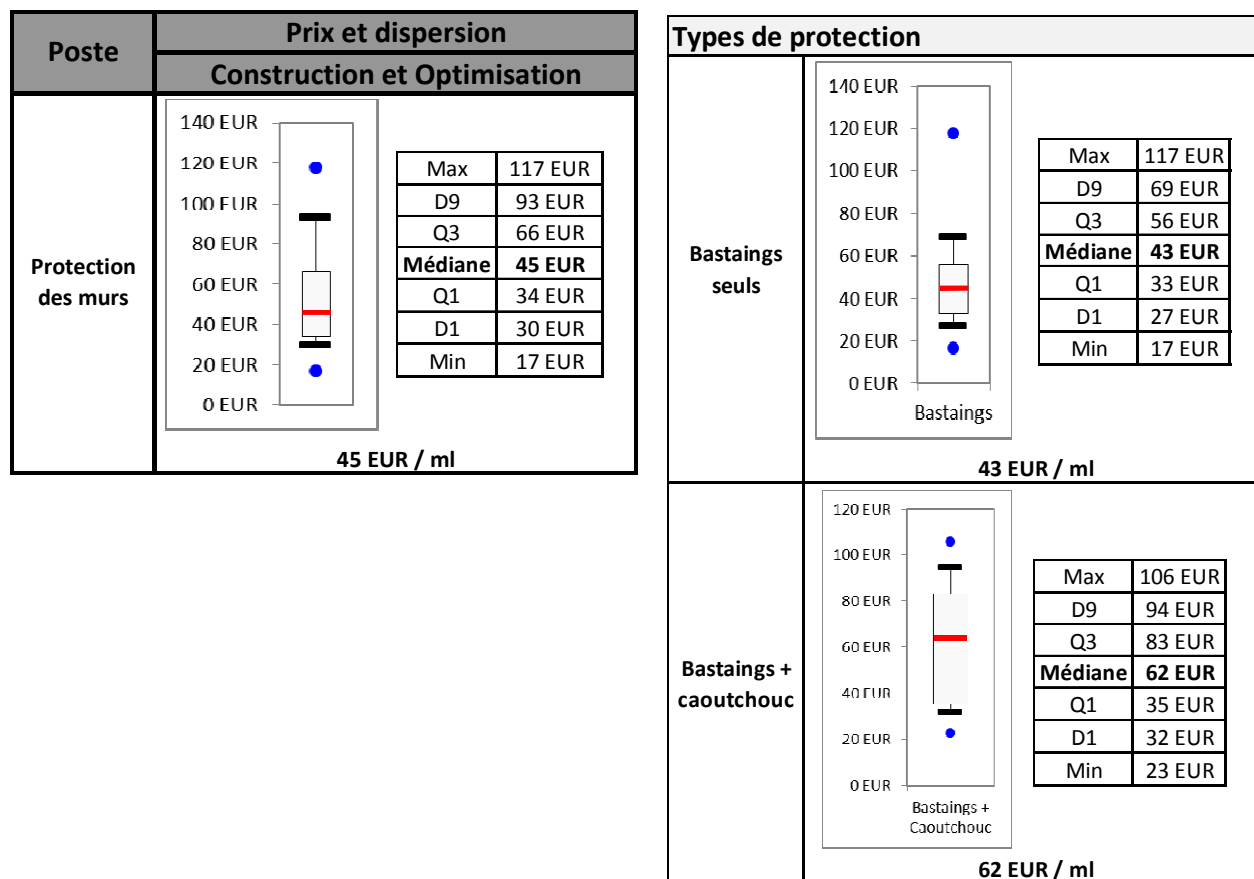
| Poste | Prix et dispersion<br>Construction et Optimisation |
|---|---|
| Protection des murs | 140 EUR 120 EUR 100 EUR 80 EUR 60 EUR 40 EUR 20 EUR 0 EUR<br>45 EUR / ml |

| Max | 117 EUR |
|---|---|
| D9 | 93 EUR |
| Q3 | 66 EUR |
| **Médiane** | **45 EUR** |
| Q1 | 34 EUR |
| D1 | 30 EUR |
| Min | 17 EUR |

Types de protection

Bastaings seuls

140 EUR 120 EUR 100 EUR 80 EUR 60 EUR 40 EUR 20 EUR 0 EUR
Bastaings

| Max | 117 EUR |
|---|---|
| D9 | 69 EUR |
| Q3 | 56 EUR |
| **Médiane** | **43 EUR** |
| Q1 | 33 EUR |
| D1 | 27 EUR |
| Min | 17 EUR |

43 EUR / ml

Bastaings + caoutchouc

120 EUR 100 EUR 80 EUR 60 EUR 40 EUR 20 EUR 0 EUR
Bastaings + Caoutchouc

| Max | 106 EUR |
|---|---|
| D9 | 94 EUR |
| Q3 | 83 EUR |
| **Médiane** | **62 EUR** |
| Q1 | 35 EUR |
| D1 | 32 EUR |
| Min | 23 EUR |

62 EUR / ml